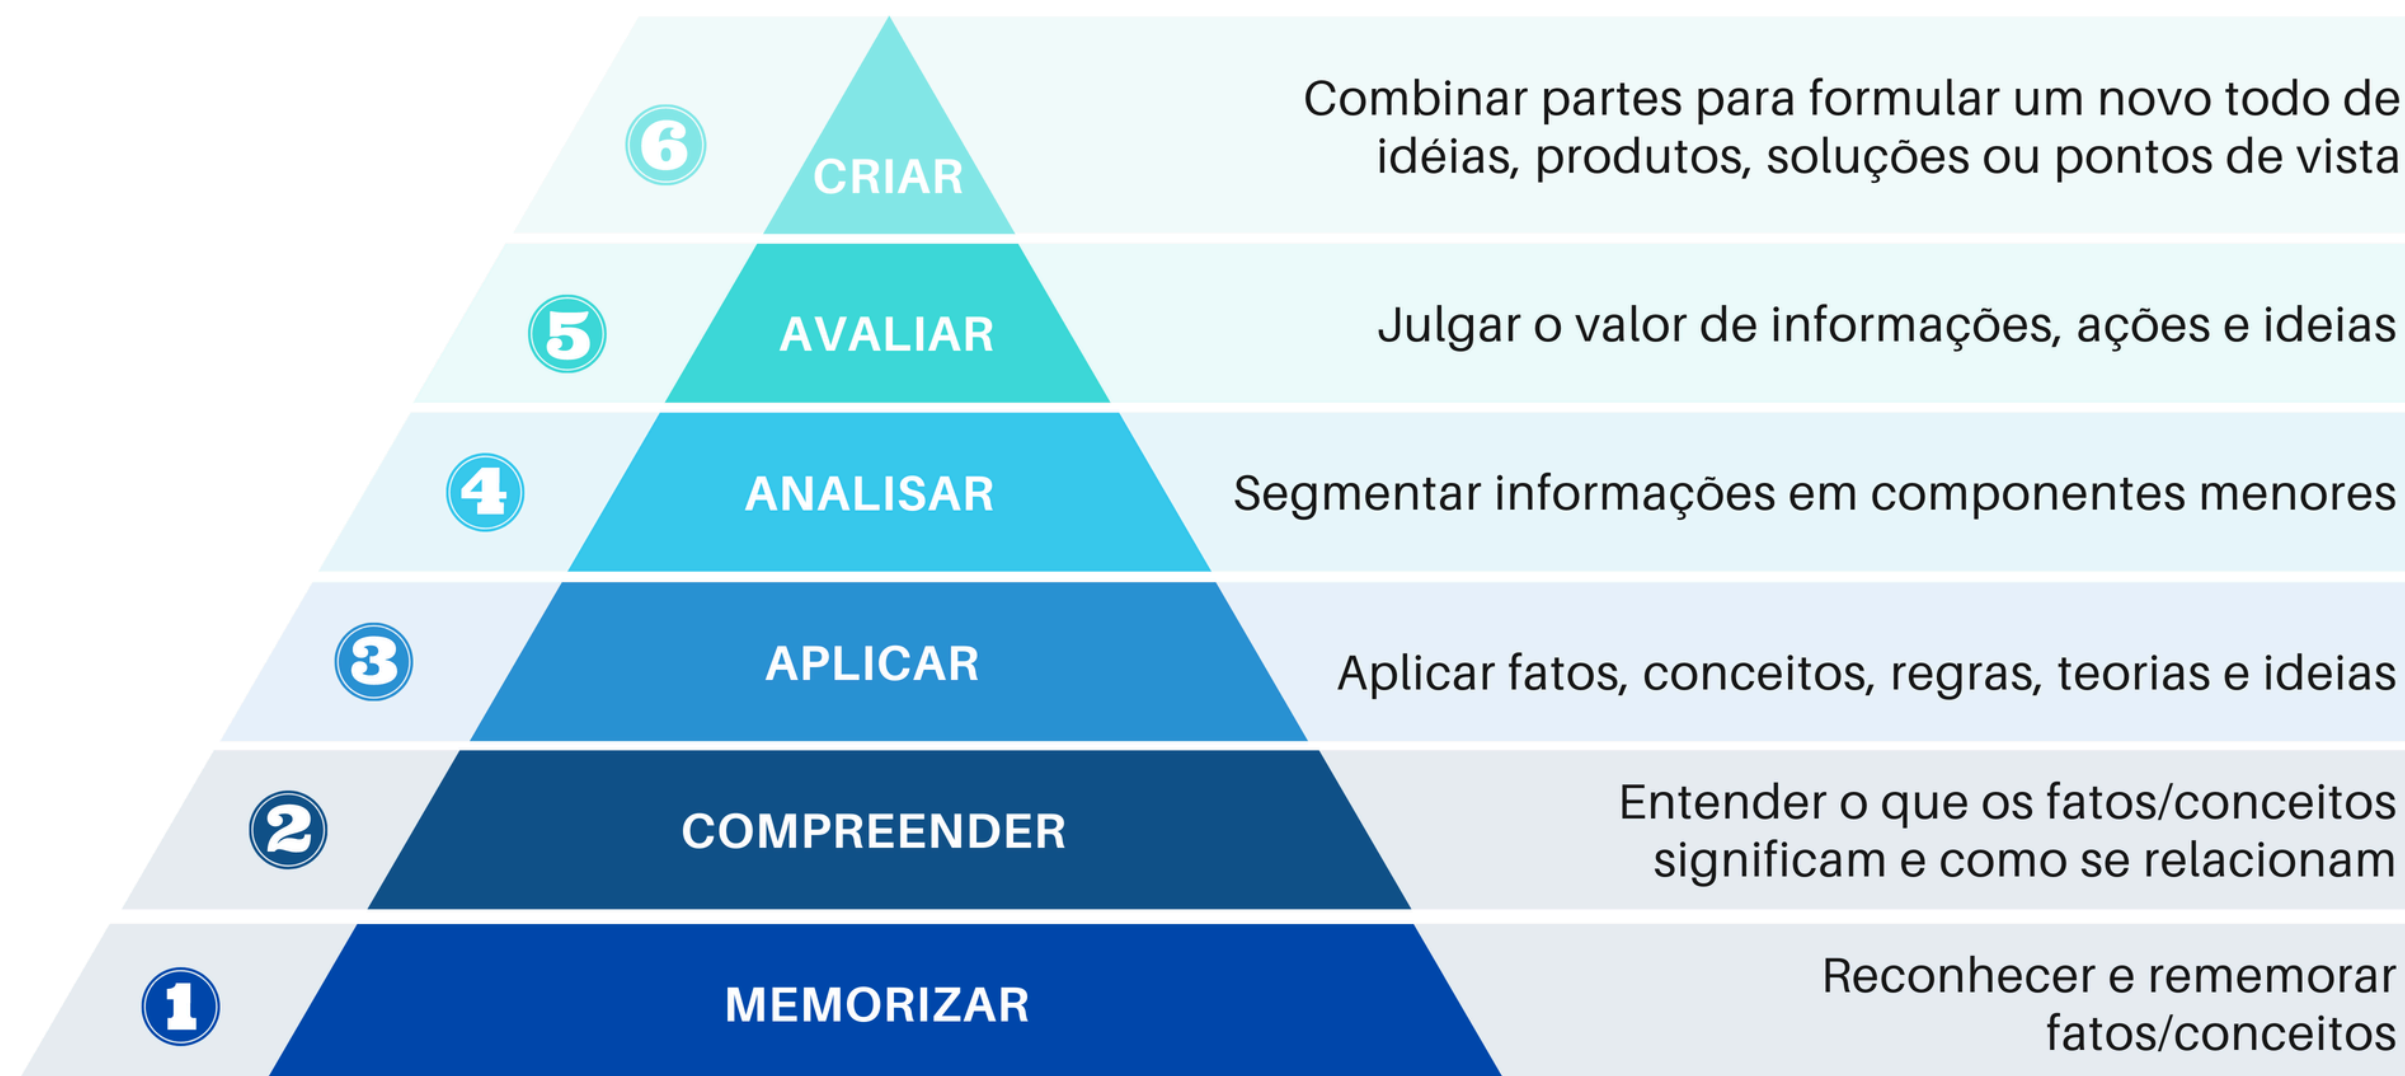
6 CRIAR
Combinar partes para formular um novo todo de idéias, produtos, soluções ou pontos de vista

5 AVALIAR
Julgar o valor de informações, ações e ideias

4 ANALISAR
Segmentar informações em componentes menores

3 APLICAR
Aplicar fatos, conceitos, regras, teorias e ideias

2 COMPREENDER
Entender o que os fatos/conceitos significam e como se relacionam

1 MEMORIZAR
Reconhecer e rememorar fatos/conceitos